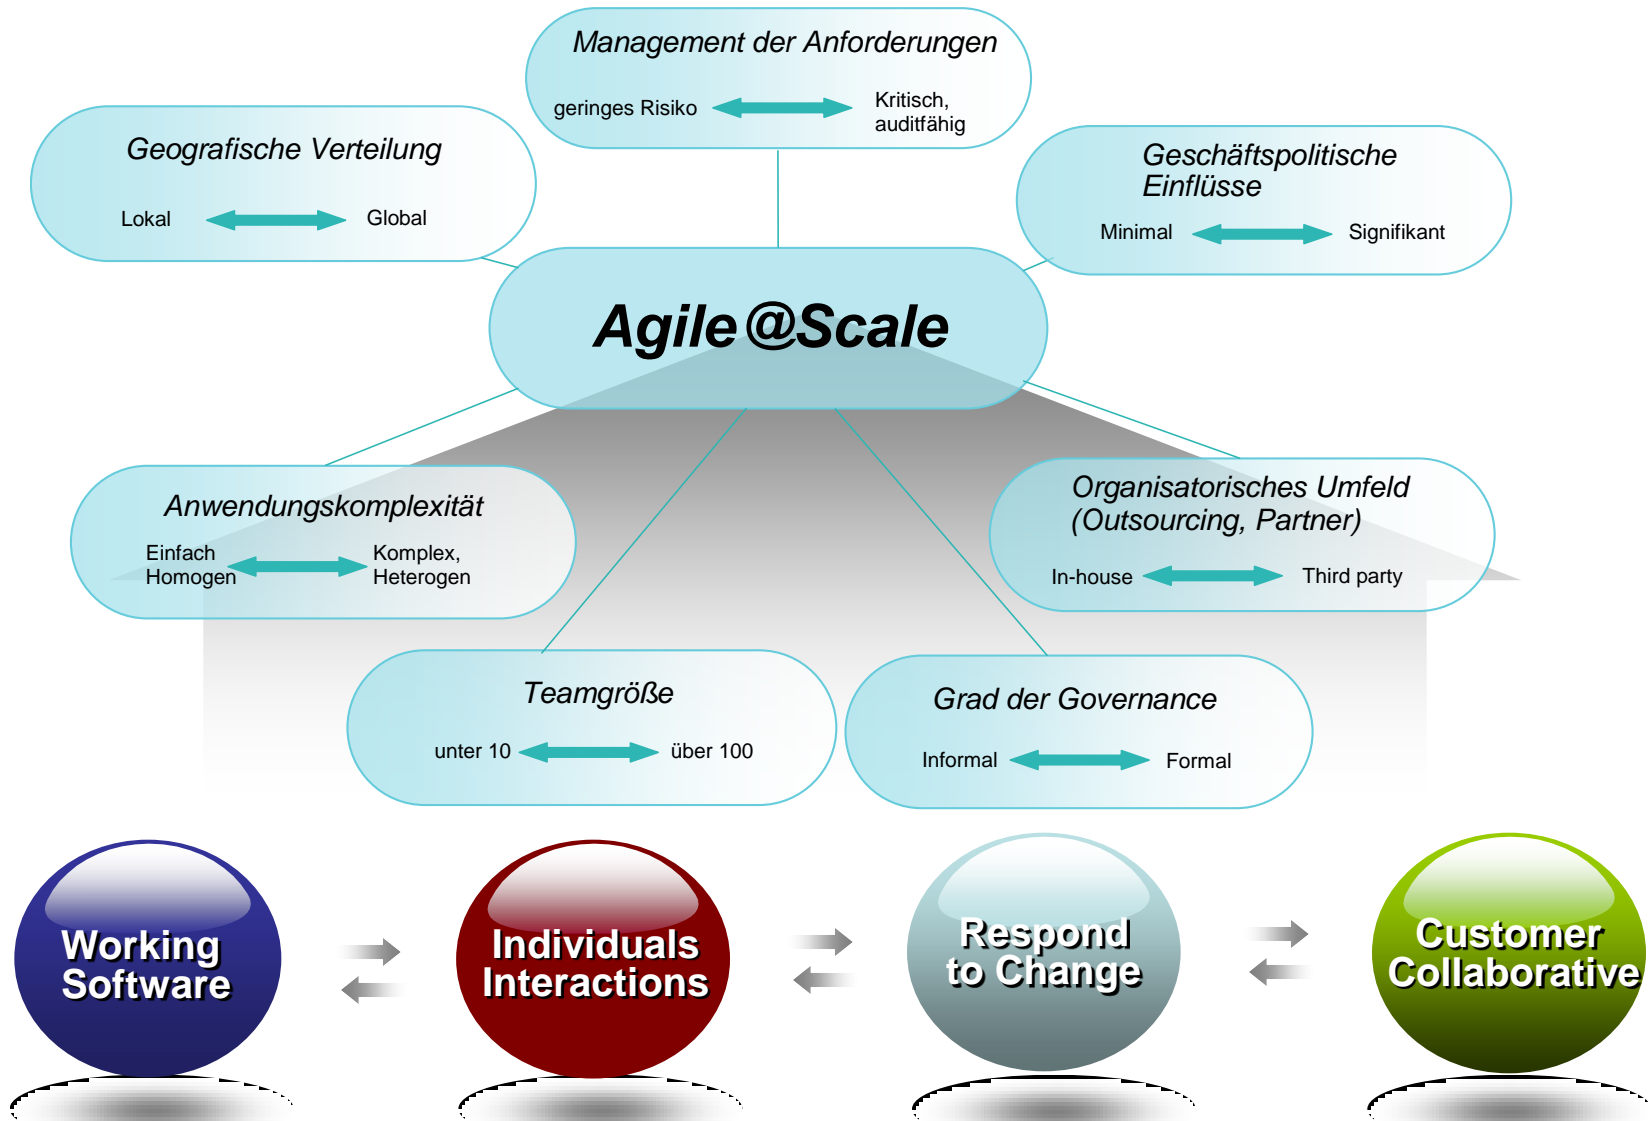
Management der Anforderungen

geringes Risiko

Kritisch, auditfähig

Geografische Verteilung

Lokal

Global

Geschäftspolitische Einflüsse

Minimal

Signifikant

Agile@Scale

Anwendungskomplexität

Einfach Homogen

Komplex, Heterogen

Organisatorisches Umfeld (Outsourcing, Partner)

In-house

Third party

Teamgröße

unter 10

über 100

Grad der Governance

Informal

Formal

Working Software

Individuals Interactions

Respond to Change

Customer Collaborative